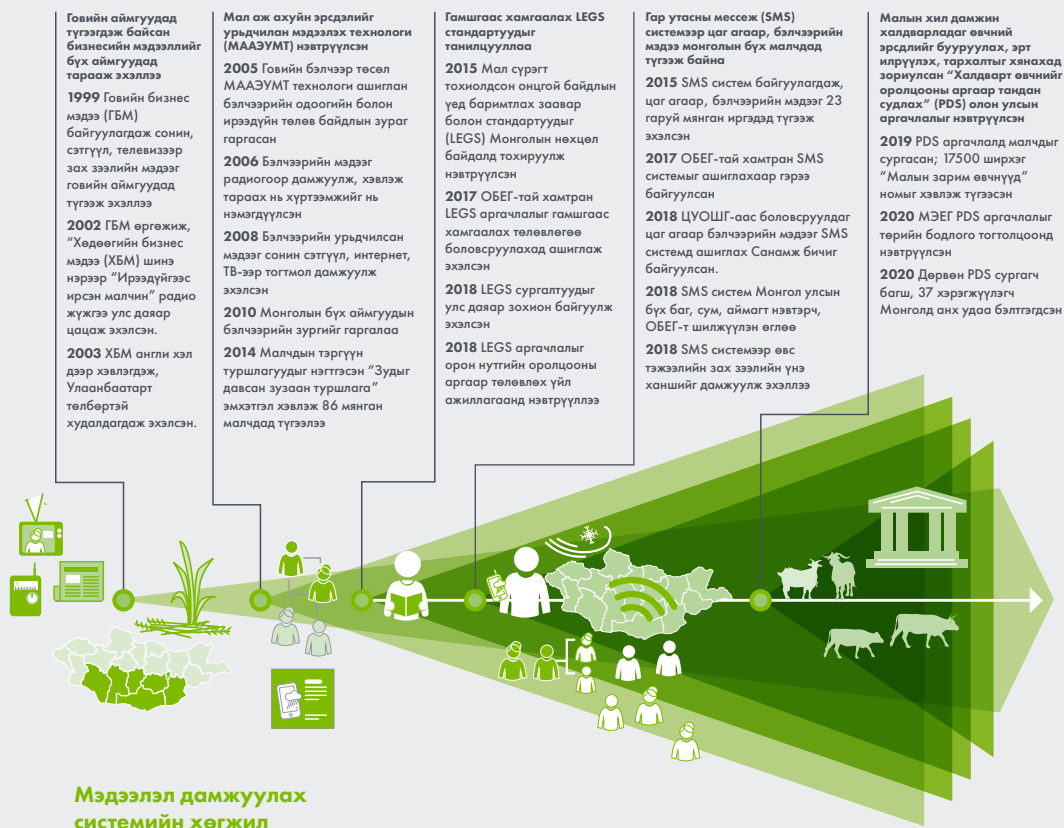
Говийн аймгуудад түгээгдэж байсан бизнесийн мэдээллийг бүх аймгуудад тарааж эхэллээ

1999 Говийн бизнес мэдээ (ГБМ) байгуулагдаж сонин, сэтгүүл, телевизээр зах зээлийн мэдээг говийн аймгуудад түгээж эхэлсэн

2002 ГБМ өргөжиж, "Хөдөөгийн бизнес мэдээ (ХБМ) шинэ нэрээр "Ирээдүйгээ ирсэн малчин" радио жүжгээ улс даяар цацаж эхэлсэн.

2003 ХБМ англи хэл дээр хэвлэгдэж, Улаанбаатарт төлбөртэй худалдагдаж эхэлсэн.

Мал аж ахуйн эрсдэлийг урьдчилан мэдээлэх технологи (МААЭУМТ) нэвтрүүлсэн

2005 Говийн бэлчээр төсөл МААЭУМТ технологи ашиглан бэлчээрийн одоогийн болон ирээдүйн төлөв байдлын зураг гаргасан

2006 Бэлчээрийн мэдээг радиогоор дамжуулж, хэвлэж тараах нь хүртээмжийг нь нэмэгдүүлсэн

2008 Бэлчээрийн урьдчилсан мэдээг сонин сэтгүүл, интернет, ТВ-ээр тогтмол дамжуулж эхэлсэн

2010 Монголын бүх аймгуудын бэлчээрийн зургийг гаргалаа

2014 Малчдын тэргүүн туршлагуудыг нэгтгэсэн "Зудыг давсан зузаан туршлага" эмхэтгэл хэвлэж 86 мянган малчдад түгээлээ

Гамшгаас хамгаалах LEGS стандартуудыг танилцууллаа

2015 Мал сүрэгт тохиолдсон онцгой байдлын үед баримтлах заавар болон стандартуудыг (LEGS) Монголын нөхцөл байдалд тохируулж нэвтрүүлсэн

2017 ОБЕГ-тай хамтран LEGS аргачлалыг гамшгаас хамгаалах төлөвлөгөө боловсруулахад ашиглаж эхэлсэн

2018 LEGS сургалтуудыг улс даяар зохион байгуулж эхэлсэн

2018 LEGS аргачлалыг орон нутгийн оролцооны аргаар төлөвлөх үйл ажиллагаанд нэвтрүүллээ

Гар утасны мессеж (SMS) системээр цаг агаар, бэлчээрийн мэдээ монголын бүх малчдад түгээж байна

2015 SMS систем байгуулагдаж, цаг агаар, бэлчээрийн мэдээг 23 гаруй мянган иргэдэд түгээж эхэлсэн

2017 ОБЕГ-тай хамтран SMS системыг ашиглахаар гэрээ байгуулсан

2018 ЦУОШГ-аас боловсруулдаг цаг агаар бэлчээрийн мэдээг SMS системд ашиглах Санамж бичиг байгуулсан.

2018 SMS систем Монгол улсын бүх баг, сум, аймагт нэвтэрч, ОБЕГ-т шилжүүлэн өглөө

2018 SMS системээр өвс тэжээлийн зах зээлийн үнэ ханшийг дамжуулж эхэллээ

Малын хил дамжин халдварладаг өвчний эрсдлийг бууруулах, эрт илрүүлэх, тархалтыг хянахад зориулсан "Халдварт өвчнийг оролцооны аргаар тандан судлах" (PDS) олон улсын аргачлалыг нэвтрүүлсэн

2019 PDS аргачлалд малчдыг сургасан; 17500 ширхэг "Малын зарим өвчнүүд" номыг хэвлэж түгээсэн

2020 МЭЕГ PDS аргачлалыг төрийн бодлого тогтолцоонд нэвтрүүлсэн

2020 Дөрвөн PDS сургагч багш, 37 хэрэгжүүлэгч Монголд анх удаа бэлтгэгдсэн

Мэдээлэл дамжуулах системийн хөгжил